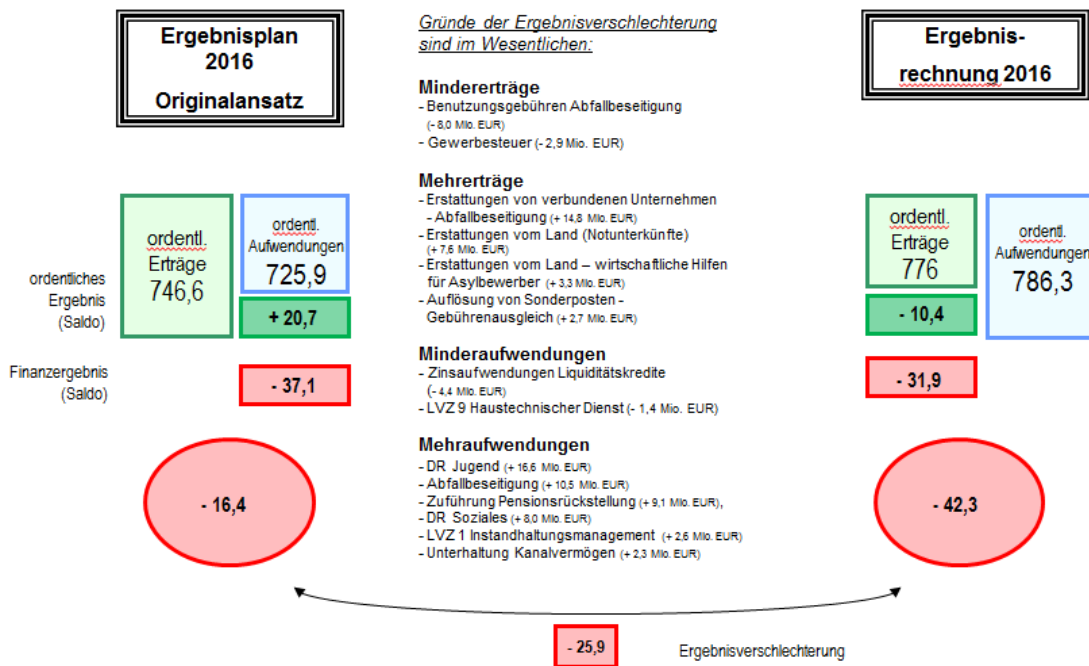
Ergebnisplan 2016

Originalansatz

Gründe der Ergebnisverschlechterung sind im Wesentlichen:

Mindererträge
- Benutzungsgebühren Abfallbeseitigung (- 8,0 Mio. EUR)
- Gewerbesteuer (- 2,9 Mio. EUR)

Mehrerträge
- Erstattungen von verbundenen Unternehmen - Abfallbeseitigung (+ 14,8 Mio. EUR)
- Erstattungen vom Land (Notunterkünfte) (+ 7,6 Mio. EUR)
- Erstattungen vom Land – wirtschaftliche Hilfen für Asylbewerber (+ 3,3 Mio. EUR)
- Auflösung von Sonderposten - Gebührenausgleich (+ 2,7 Mio. EUR)

Minderaufwendungen
- Zinsaufwendungen Liquiditätskredite (- 4,4 Mio. EUR)
- LVZ 9 Haustechnischer Dienst (- 1,4 Mio. EUR)

Mehraufwendungen
- DR Jugend (+ 16,6 Mio. EUR)
- Abfallbeseitigung (+ 10,5 Mio. EUR)
- Zuführung Pensionsrückstellung (+ 9,1 Mio. EUR),
- DR Soziales (+ 8,0 Mio. EUR)
- LVZ 1 Instandhaltungsmanagement (+ 2,6 Mio. EUR)
- Unterhaltung Kanalvermögen (+ 2,3 Mio. EUR)

Ergebnisrechnung 2016

ordentliches Ergebnis (Saldo)

ordentl. Erträge 746,6

ordentl. Aufwendungen 725,9

+ 20,7

Finanzergebnis (Saldo)

- 37,1

- 16,4

ordentl. Erträge 776

ordentl. Aufwendungen 786,3

- 10,4

- 31,9

- 42,3

- 25,9

Ergebnisverschlechterung